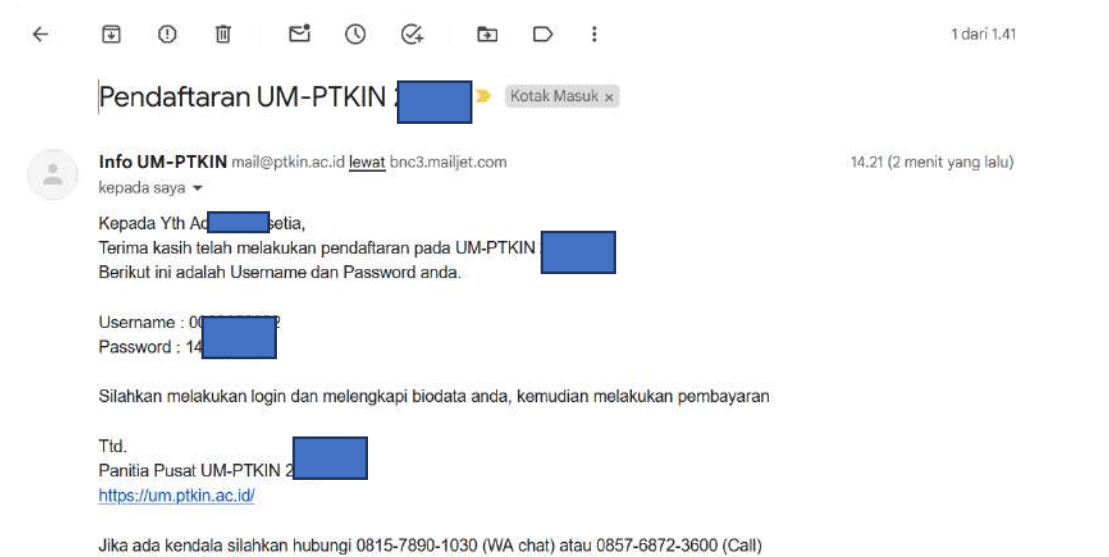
1 dari 1.41

Pendaftaran UM-PTKIN 2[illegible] Kotak Masuk ×

Info UM-PTKIN mail@ptkin.ac.id lewat bnc3.mailjet.com
kepada saya

14.21 (2 menit yang lalu)

Kepada Yth Ad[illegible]setia,
Terima kasih telah melakukan pendaftaran pada UM-PTKIN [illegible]
Berikut ini adalah Username dan Password anda.

Username : 0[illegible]2
Password : 14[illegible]

Silahkan melakukan login dan melengkapi biodata anda, kemudian melakukan pembayaran

Ttd.
Panitia Pusat UM-PTKIN 2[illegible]
https://um.ptkin.ac.id/

Jika ada kendala silahkan hubungi 0815-7890-1030 (WA chat) atau 0857-6872-3600 (Call)